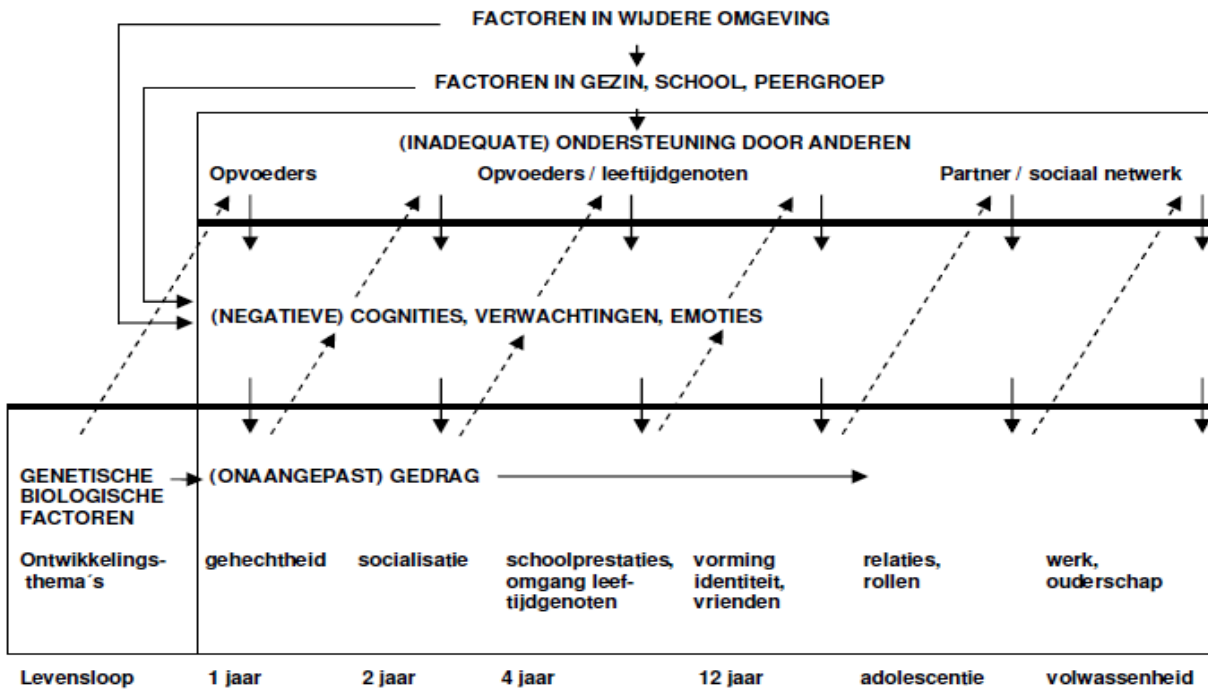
FACTOREN IN WIJDERE OMGEVING

FACTOREN IN GEZIN, SCHOOL, PEERGROEP

(INADEQUATE) ONDERSTEUNING DOOR ANDEREN

Opvoeders

Opvoeders / leeftijdgenoten

Partner / sociaal netwerk

(NEGATIEVE) COGNITIES, VERWACHTINGEN, EMOTIES

GENETISCHE BIOLOGISCHE FACTOREN

(ONAANGEPAST) GEDRAG

| Ontwikkelings-thema´s | gehechtheid | socialisatie | schoolprestaties, omgang leeftijdgenoten | vorming identiteit, vrienden | relaties, rollen | werk, ouderschap |
|---|---|---|---|---|---|---|
| Levensloop | 1 jaar | 2 jaar | 4 jaar | 12 jaar | adolescentie | volwassenheid |